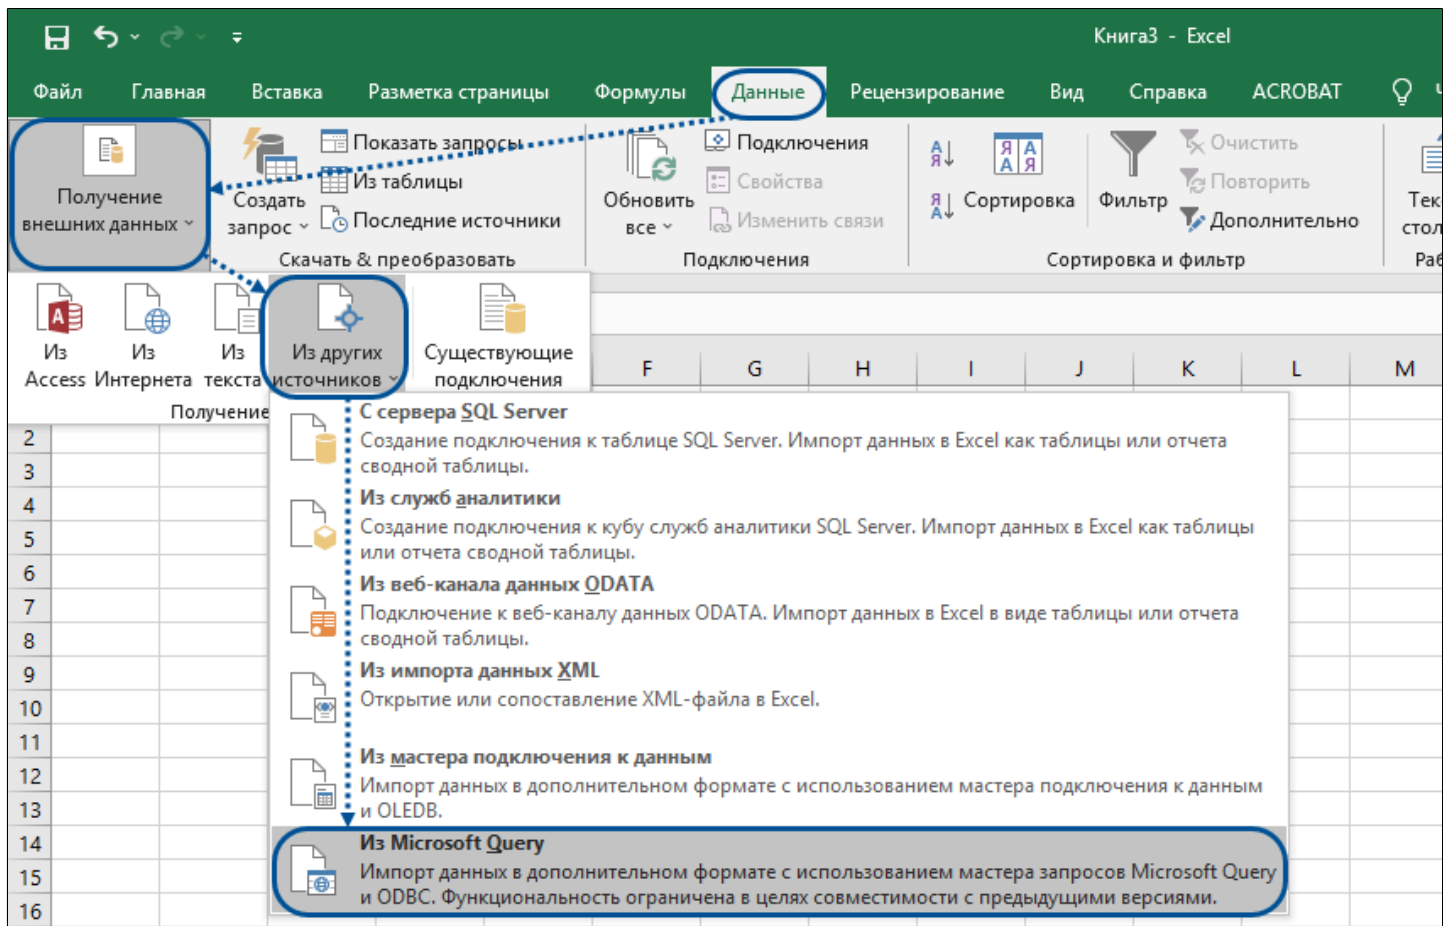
Книга3 - Excel

Файл Главная Вставка Разметка страницы Формулы Данные Рецензирование Вид Справка ACROBAT

Получение внешних данных

Создать запрос

Показать запросы
Из таблицы
Последние источники

Скачать & преобразовать

Обновить все

Подключения
Свойства
Изменить связи

Подключения

Сортировка

Фильтр

Очистить
Повторить
Дополнительно

Сортировка и фильтр

Тек стол

Ра

Из Access
Из Интернета
Из текста
Из других источников
Существующие подключения

Получение

F G H I J K L M

2
3
4
5
6
7
8
9
10
11
12
13
14
15
16

С сервера SQL Server
Создание подключения к таблице SQL Server. Импорт данных в Excel как таблицы или отчета сводной таблицы.

Из служб аналитики
Создание подключения к кубу служб аналитики SQL Server. Импорт данных в Excel как таблицы или отчета сводной таблицы.

Из веб-канала данных ODATA
Подключение к веб-каналу данных ODATA. Импорт данных в Excel в виде таблицы или отчета сводной таблицы.

Из импорта данных XML
Открытие или сопоставление XML-файла в Excel.

Из мастера подключения к данным
Импорт данных в дополнительном формате с использованием мастера подключения к данным и OLEDB.

Из Microsoft Query
Импорт данных в дополнительном формате с использованием мастера запросов Microsoft Query и ODBC. Функциональность ограничена в целях совместимости с предыдущими версиями.